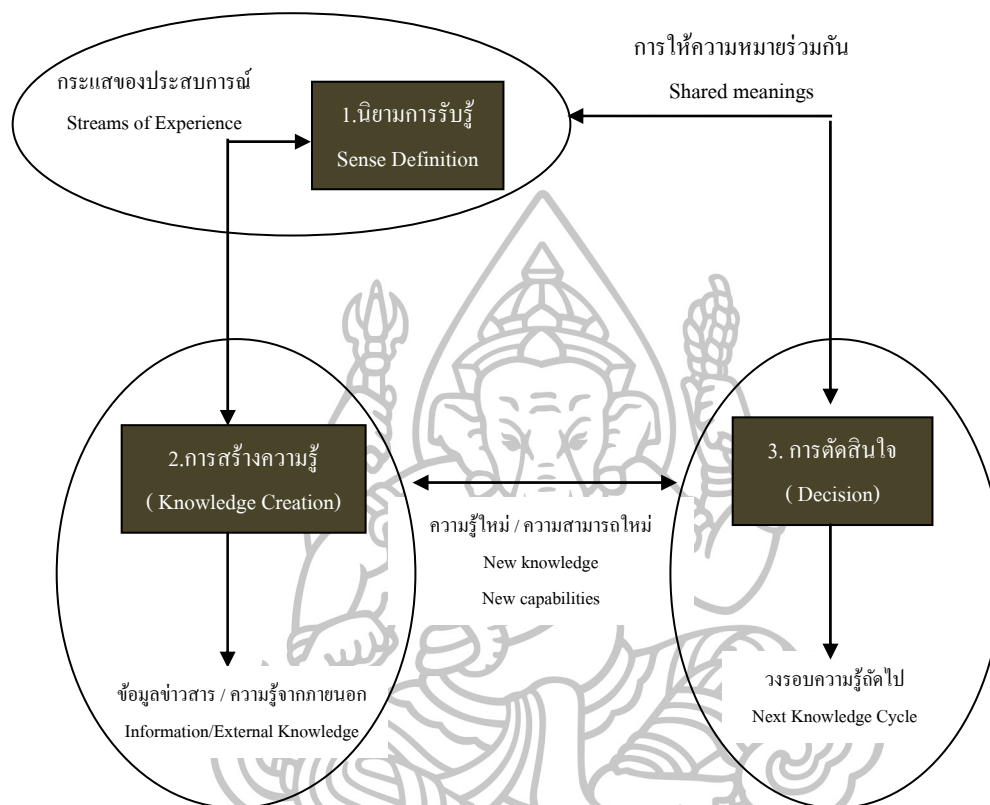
กระแสของประสบการณ์
Streams of Experience

1.นิยามการรับรู้
Sense Definition

การให้ความหมายร่วมกัน
Shared meanings

2.การสร้างความรู้
( Knowledge Creation)

ความรู้ใหม่ / ความสามารถใหม่
New knowledge
New capabilities

3. การตัดสินใจ
( Decision)

ข้อมูลข่าวสาร / ความรู้จากภายนอก
Information/External Knowledge

วงรอบความรู้ถัดไป
Next Knowledge Cycle